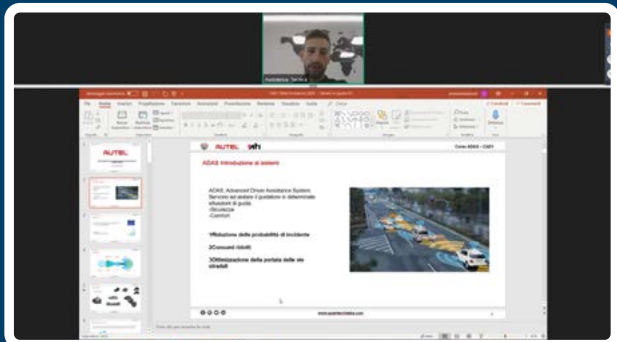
AUTEL

ADAS Introduzione ai sistemi

Corso ADAS – C&D

ADAS: Advanced Driver Assistance System
Servono ad aiutare il guidatore in determinate situazioni di guida:
-Sicurezza
-Comfort

1Riduzione delle probabilità di incidente

2Consumi ridotti

3Ottimizzazione della portata delle vie stradali

www.autelitaliana.com